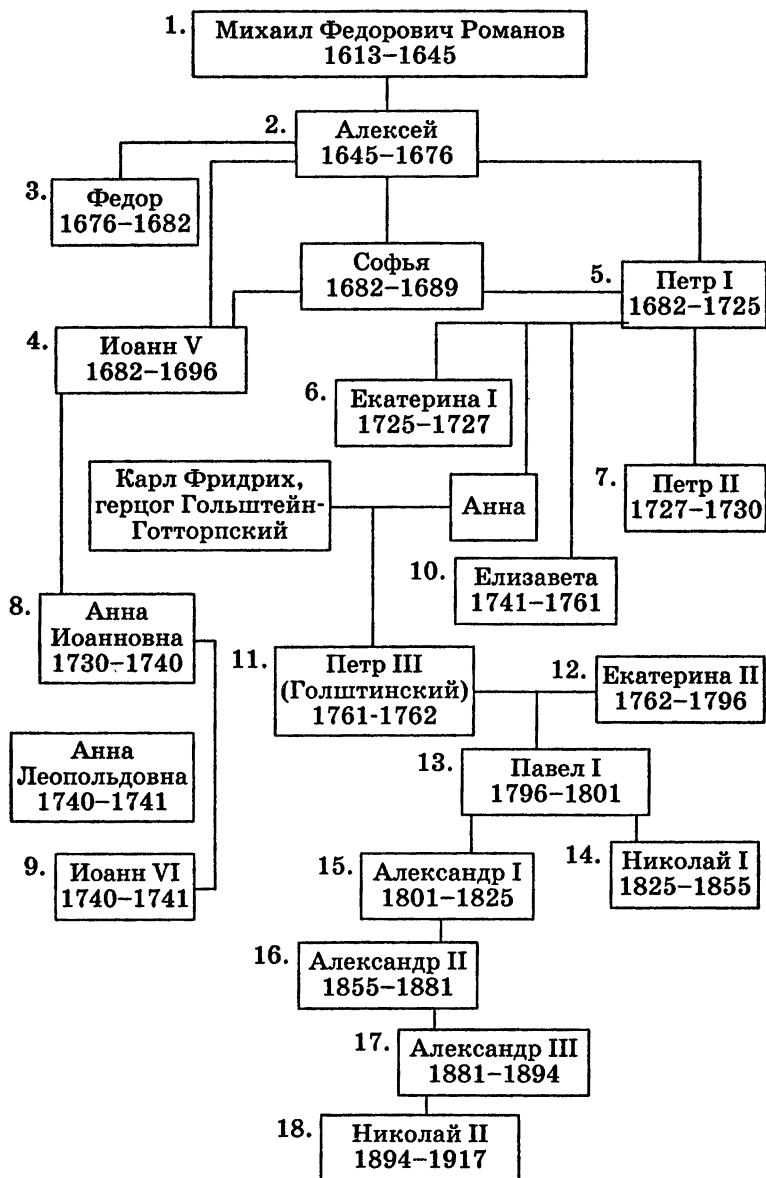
1. Михаил Федорович Романов 1613–1645

2. Алексей 1645–1676

3. Федор 1676–1682

Софья 1682–1689

5. Петр I 1682–1725

4. Иоанн V 1682–1696

6. Екатерина I 1725–1727

Карл Фридрих, герцог Гольштейн-Готторпский

Анна

7. Петр II 1727–1730

10. Елизавета 1741–1761

8. Анна Иоанновна 1730–1740

11. Петр III (Голштинский) 1761-1762

12. Екатерина II 1762–1796

Анна Леопольдовна 1740–1741

13. Павел I 1796–1801

9. Иоанн VI 1740–1741

15. Александр I 1801–1825

14. Николай I 1825–1855

16. Александр II 1855–1881

17. Александр III 1881–1894

18. Николай II 1894–1917